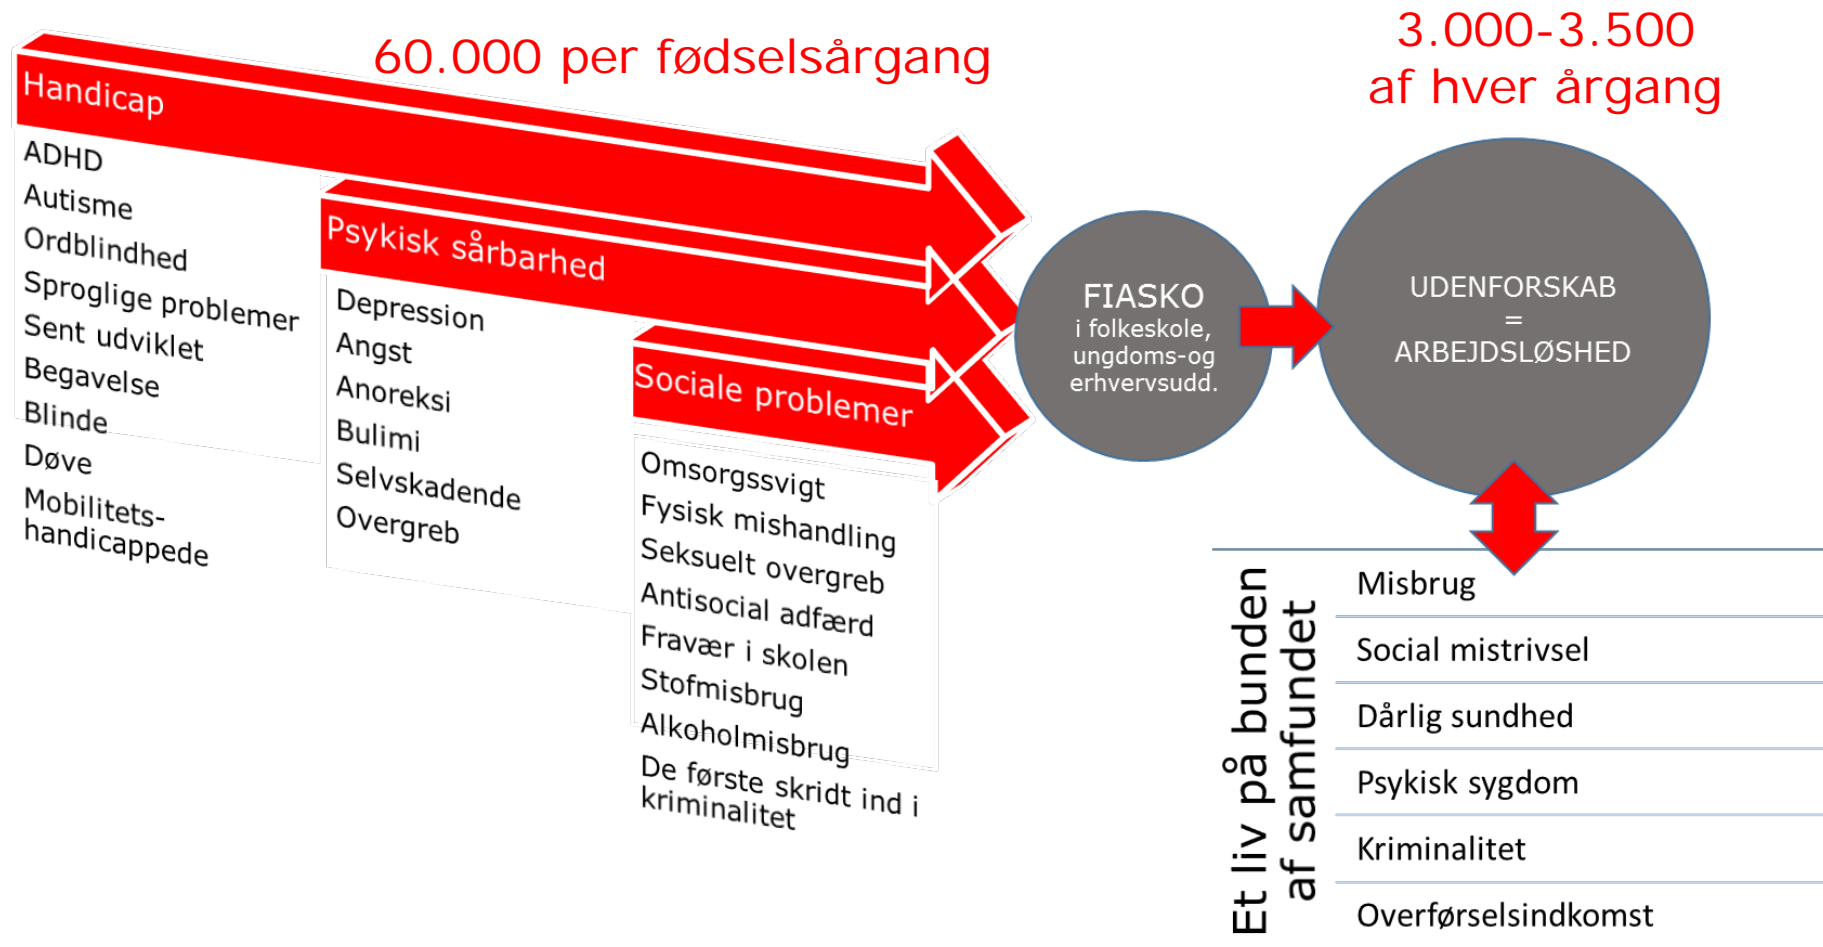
60.000 per fødselsårgang

3.000-3.500
af hver årgang

Handicap

ADHD
Autisme
Ordblindhed
Sproglige problemer
Sent udviklet
Begavelse
Blinde
Døve
Mobilitetshandicappede

Psykisk sårbarhed

Depression
Angst
Anoreksi
Bulimi
Selvskadende
Overgreb

Sociale problemer

Omsorgssvigt
Fysisk mishandling
Seksuelt overgreb
Antisocial adfærd
Fravær i skolen
Stofmisbrug
Alkoholmisbrug
De første skridt ind i kriminalitet

FIASKO
i folkeskole, ungdoms-og erhvervsudd.

UDENFORSKAB
=
ARBEJDSLØSHED

Et liv på bunden af samfundet

Misbrug
Social mistrivsel
Dårlig sundhed
Psykisk sygdom
Kriminalitet
Overførselsindkomst